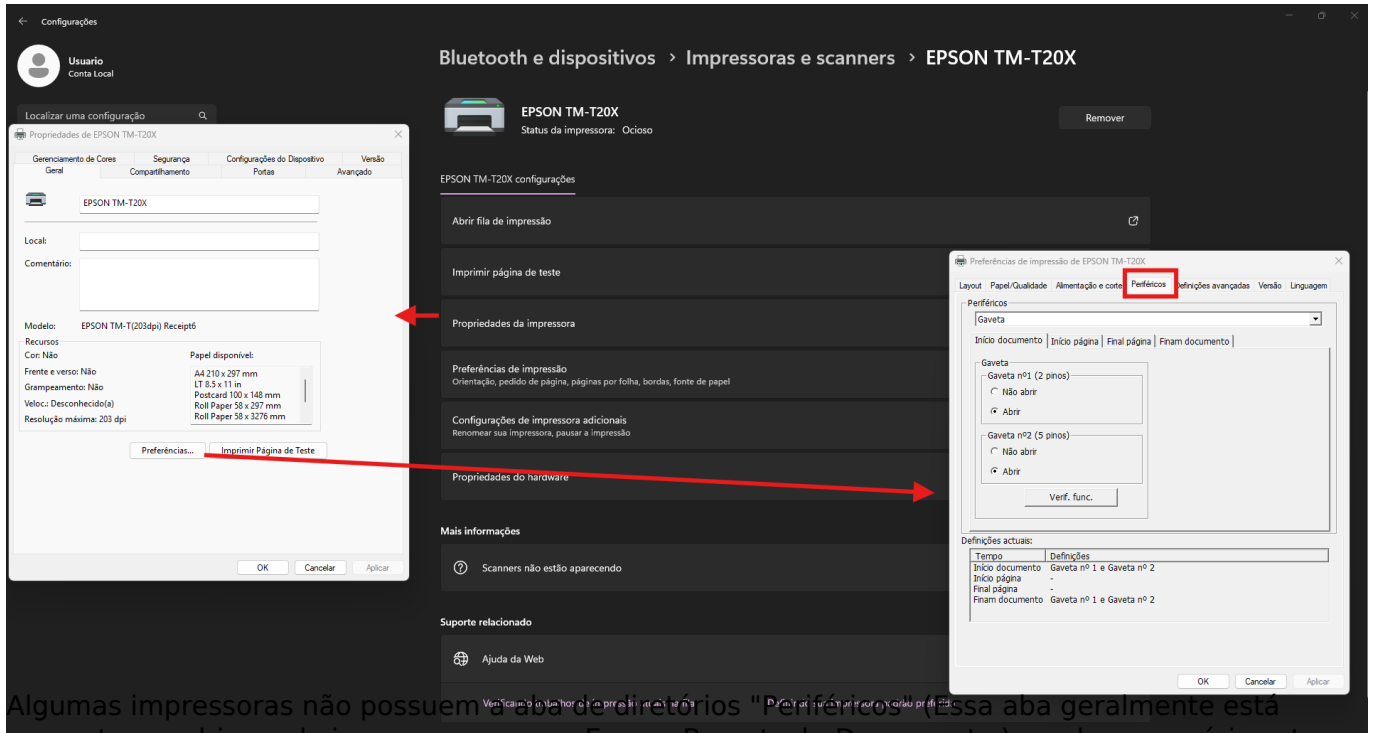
Configurações

Usuario
Conta Local

Localizar uma configuração

Bluetooth e dispositivos › Impressoras e scanners › EPSON TM-T20X

EPSON TM-T20X
Status da impressora: Ocioso

Remover

EPSON TM-T20X configurações

Abrir fila de impressão

Imprimir página de teste

Propriedades da impressora

Preferências de impressão
Orientação, pedido de página, páginas por folha, bordas, fonte de papel

Configurações de impressora adicionais
Renomear sua impressora, pausar a impressão

Propriedades do hardware

Mais informações

Scanners não estão aparecendo

Suporte relacionado

Ajuda da Web

Propriedades de EPSON TM-T20X

| Gerenciamento de Cores | Segurança | Configurações do Dispositivo | Versão |
|---|---|---|---|
| Geral | Compartilhamento | Portas | Avançado |

EPSON TM-T20X

Local:

Comentário:

Modelo: EPSON TM-T(203dpi) Receipt6

Recursos
Cor: Não
Frente e verso: Não
Grampeamento: Não
Veloc.: Desconhecido(a)
Resolução máxima: 203 dpi

Papel disponível:
A4 210 x 297 mm
LT 8.5 x 11 in
Postcard 100 x 148 mm
Roll Paper 58 x 297 mm
Roll Paper 58 x 3276 mm

Preferências...
Imprimir Página de Teste

OK Cancelar Aplicar

Preferências de impressão de EPSON TM-T20X

Layout Papel/Qualidade Alimentação e corte Periféricos Definições avançadas Versão Linguagem

Periféricos
Gaveta

Início documento | Início página | Final página | Finam documento

Gaveta
Gaveta nº1 (2 pinos)
Não abrir
Abrir

Gaveta nº2 (5 pinos)
Não abrir
Abrir

Verif. func.

Definições actuais:

| Tempo | Definições |
|---|---|
| Início documento | Gaveta nº 1 e Gaveta nº 2 |
| Início página | - |
| Final página | - |
| Finam documento | Gaveta nº 1 e Gaveta nº 2 |

OK Cancelar Aplicar

Algumas impressoras não possuem a aba de diretórios "Periféricos" (Essa aba geralmente está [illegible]